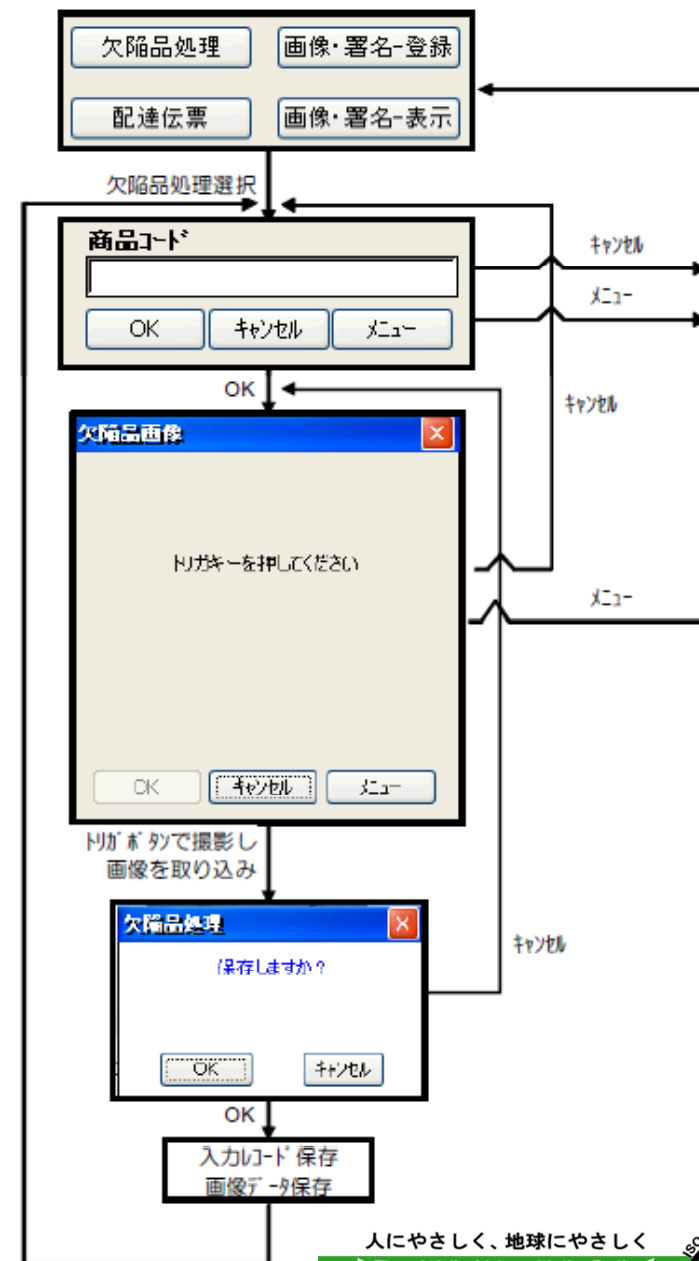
欠陥品処理

画像･署名-登録

配達伝票

画像･署名-表示

欠陥品処理選択

商品ｺｰﾄﾞ

OK

ｷｬﾝｾﾙ

ﾒﾆｭｰ

ｷｬﾝｾﾙ

ﾒﾆｭｰ

OK

ｷｬﾝｾﾙ

欠陥品画像

ﾄﾘｶﾞｷｰを押してください

ﾒﾆｭｰ

OK

ｷｬﾝｾﾙ

ﾒﾆｭｰ

ﾄﾘｶﾞ ﾎﾞﾀﾝで撮影し
画像を取り込み

欠陥品処理

保存しますか？

ｷｬﾝｾﾙ

OK

ｷｬﾝｾﾙ

OK

入力ｺｰﾄﾞ保存
画像ﾃﾞｰﾀ保存

人にやさしく、地球にやさしく